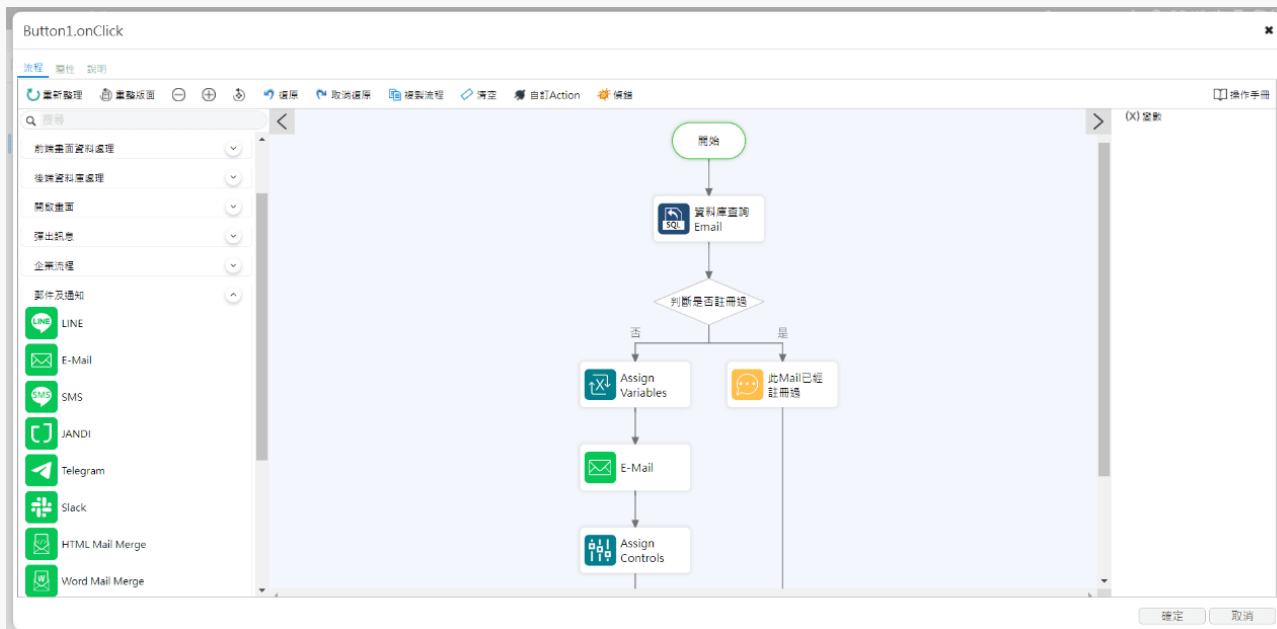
Button1.onClick

流程 屬性 說明

重新整理 重整版面 還原 取消還原 複製流程 清空 自訂Action 偵錯 操作手冊

搜尋

前端畫面資料處理
後端資料庫處理
開啟畫面
彈出訊息
企業流程
郵件及通知

LINE
E-Mail
SMS
JANDI
Telegram
Slack
HTML Mail Merge
Word Mail Merge

開始

SQL 資料庫查詢 Email

判斷是否註冊過

否

是

Assign Variables

此Mail已經註冊過

E-Mail

Assign Controls

(X) 變數

確定 取消